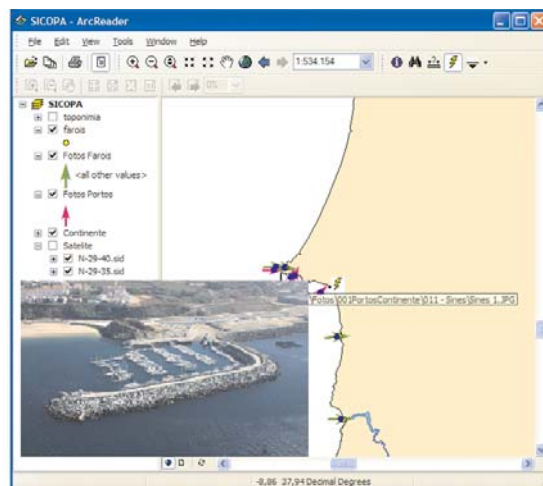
SICOPA - ArcReader

File Edit View Tools Window Help

1:534.154

SICOPA
toponimia
farois
Fotos Farois
<all other values>
Fotos Portos
Continente
Satelite
N-29-40.sid
N-29-35.sid

Fotos\001PortosContinente\011 - Sines\Sines 1.JPG

-8,86 37,94 Decimal Degrees